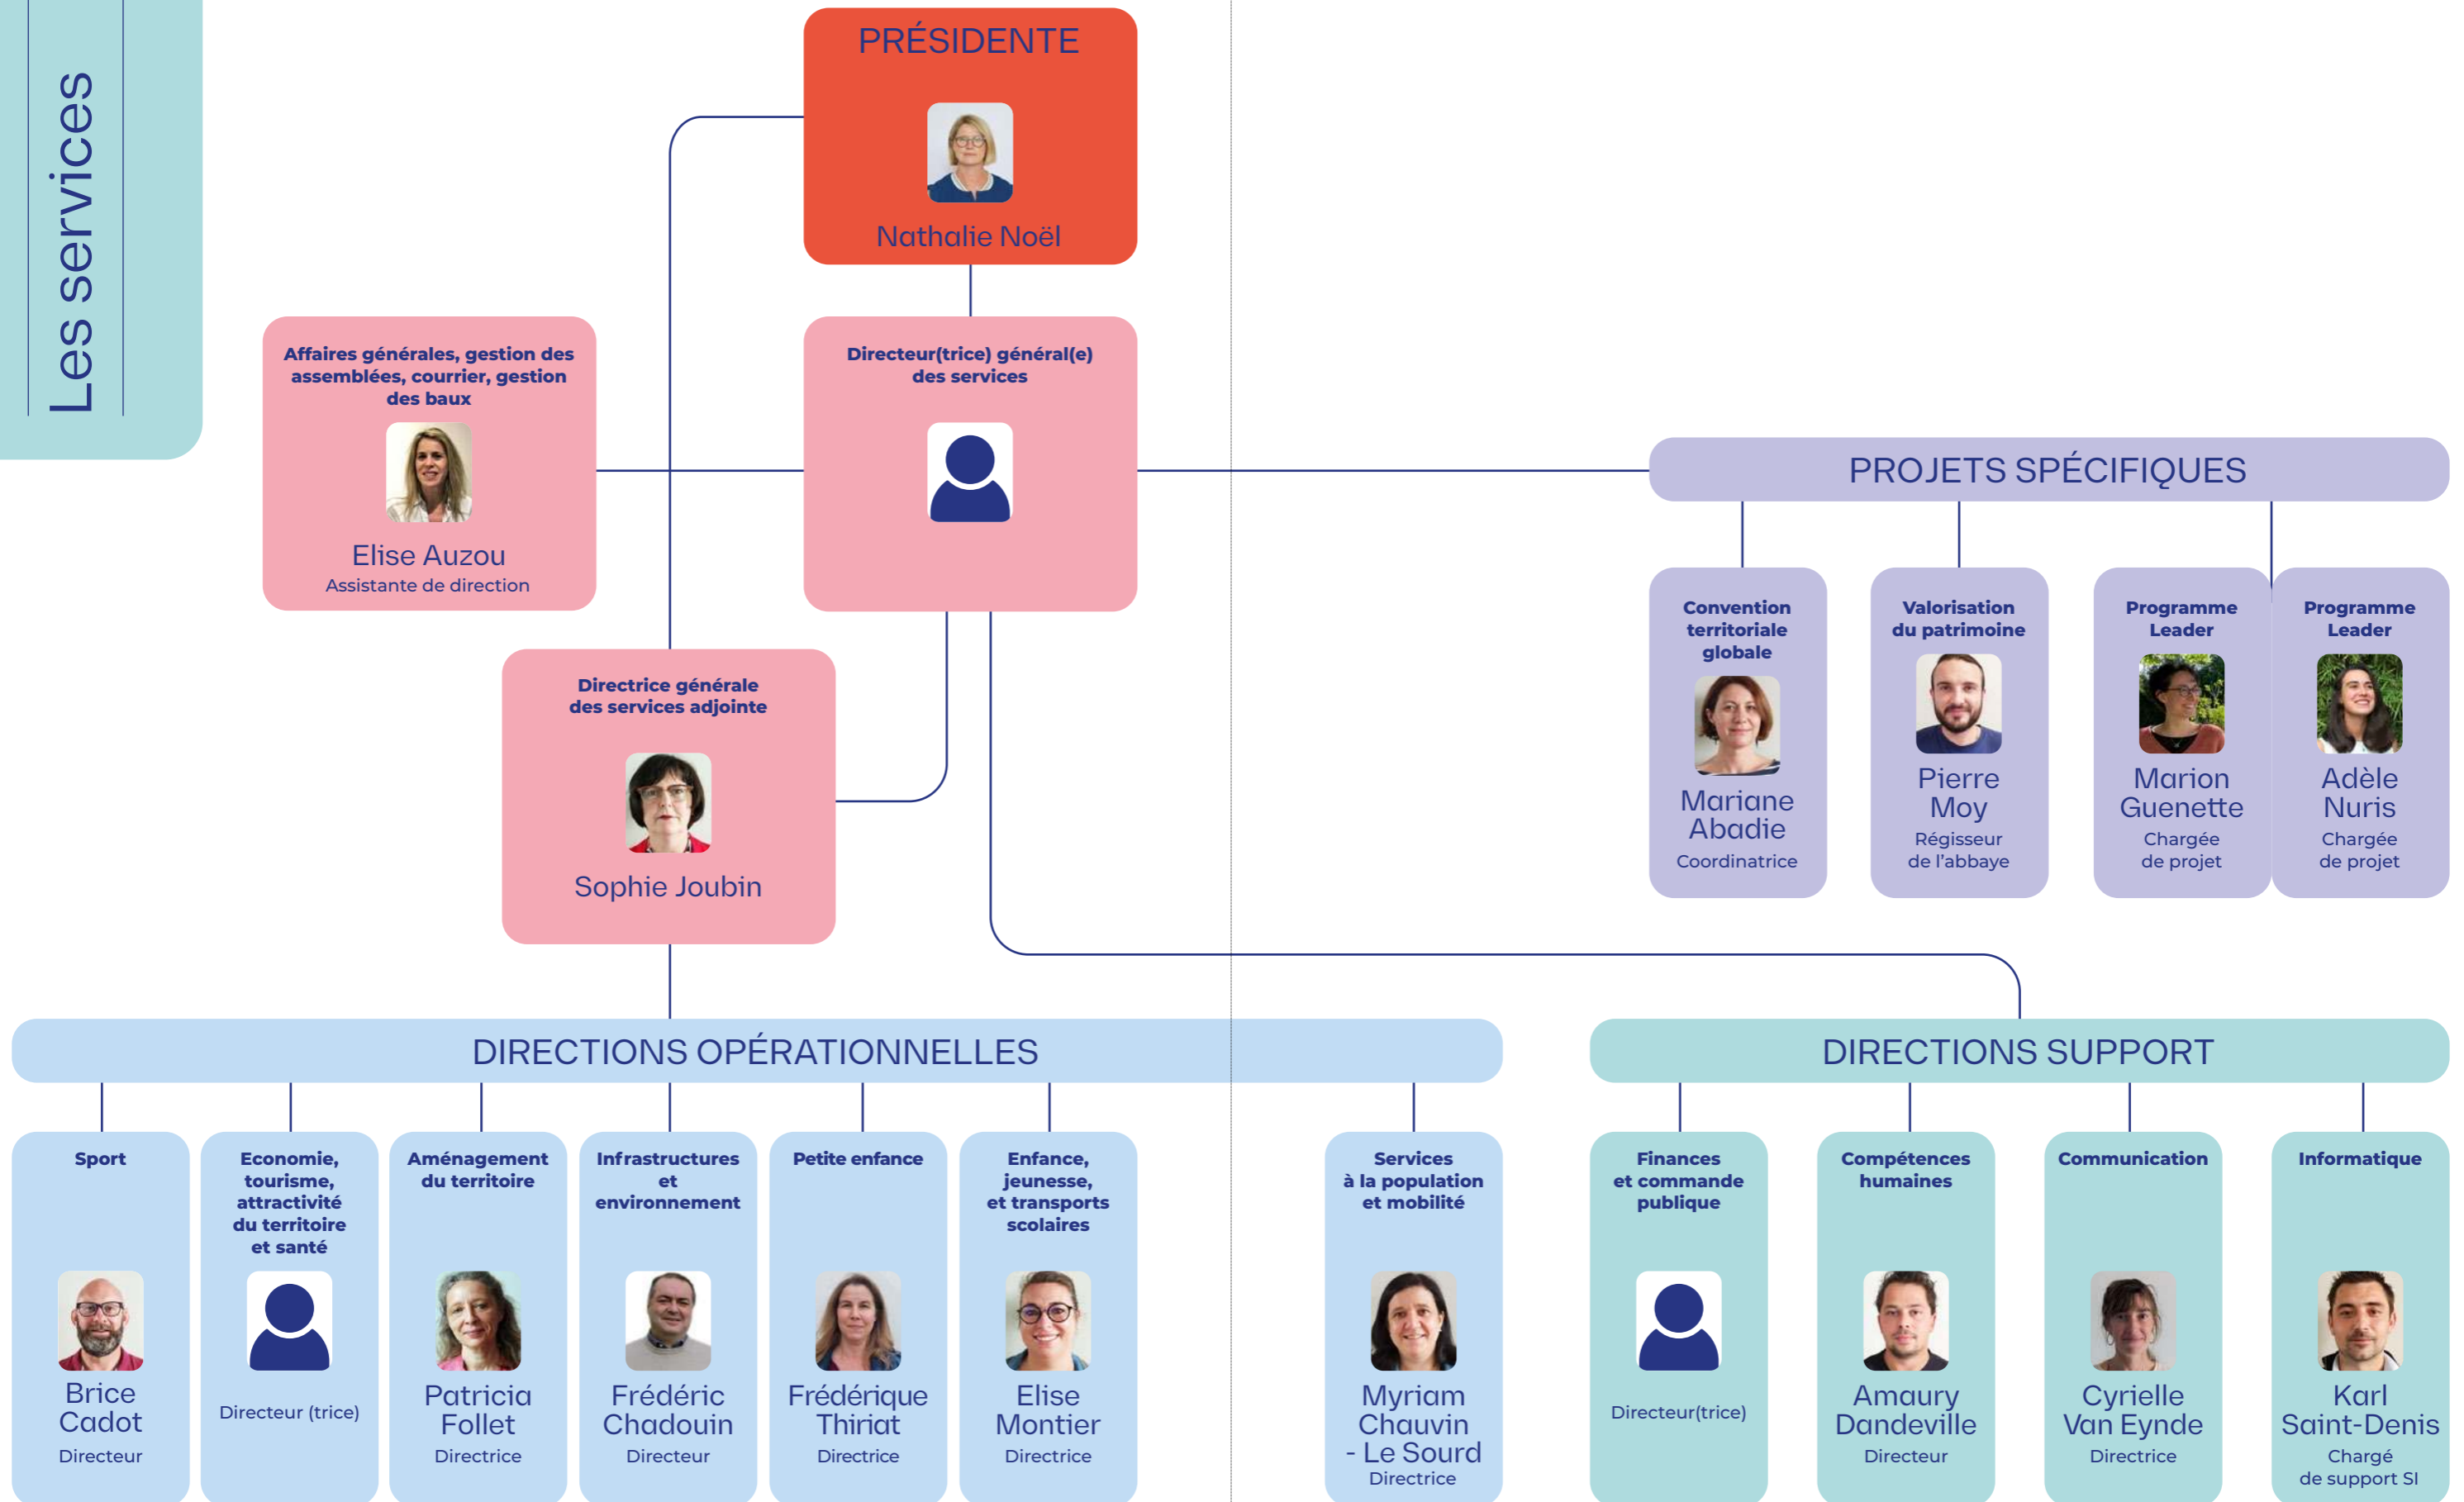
Les services

PRÉSIDENTE
Nathalie Noël

Affaires générales, gestion des assemblées, courrier, gestion des baux
Elise Auzou
Assistante de direction

Directeur(trice) général(e) des services

Directrice générale des services adjointe
Sophie Joubin

PROJETS SPÉCIFIQUES

Convention territoriale globale
Mariane Abadie
Coordinatrice

Valorisation du patrimoine
Pierre Moy
Régisseur de l'abbaye

Programme Leader
Marion Guenette
Chargée de projet

Programme Leader
Adèle Nuris
Chargée de projet

DIRECTIONS OPÉRATIONNELLES

Sport
Brice Cadot
Directeur

Economie, tourisme, attractivité du territoire et santé
Directeur (trice)

Aménagement du territoire
Patricia Follet
Directrice

Infrastructures et environnement
Frédéric Chadouin
Directeur

Petite enfance
Frédérique Thiriat
Directrice

Enfance, jeunesse, et transports scolaires
Elise Montier
Directrice

Services à la population et mobilité
Myriam Chauvin - Le Sourd
Directrice

DIRECTIONS SUPPORT

Finances et commande publique
Directeur(trice)

Compétences humaines
Amaury Dandeville
Directeur

Communication
Cyrielle Van Eynde
Directrice

Informatique
Karl Saint-Denis
Chargé de support SI